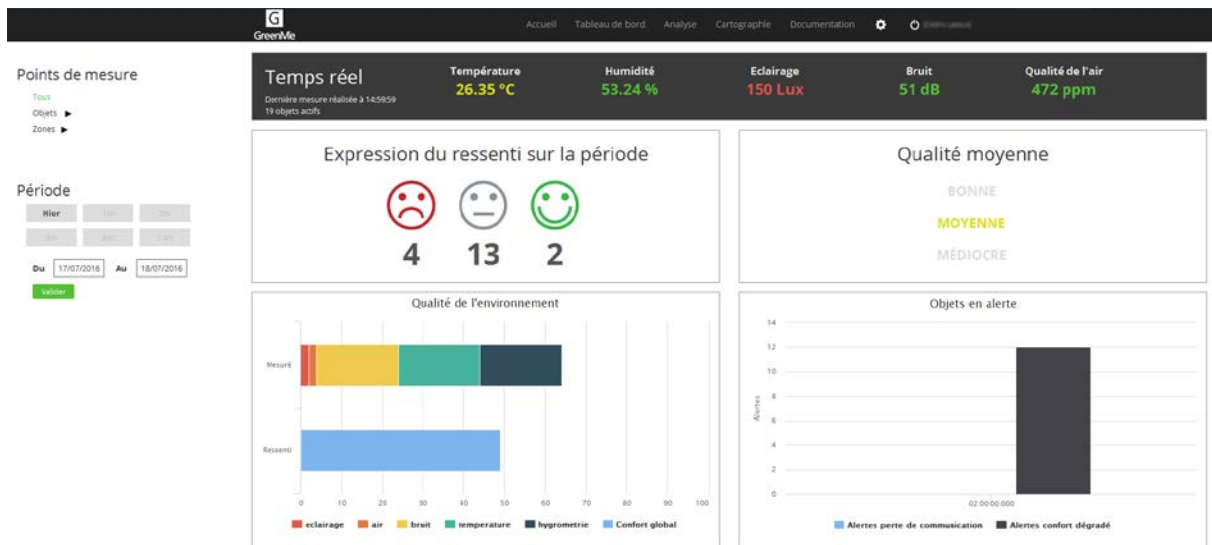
G
GreenMe

Accueil Tableau de bord Analyse Cartographie Documentation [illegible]

Points de mesure
Tous
Objets ▶
Zones ▶

Période
Hier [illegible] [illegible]
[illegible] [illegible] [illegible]
Du 17/07/2016 Au 18/07/2016
Valider

Temps réel
Dernière mesure réalisée à 14:59:59
19 objets actifs

Température
26.35 °C

Humidité
53.24 %

Eclairage
150 Lux

Bruit
51 dB

Qualité de l'air
472 ppm

Expression du ressenti sur la période
4 13 2

Qualité moyenne
BONNE
MOYENNE
MÉDIOCRE

Qualité de l'environnement
Mesuré
Ressenti
0 10 20 30 40 50 60 70 80 90 100
eclairage air bruit temperature hygrometrie Confort global

Objets en alerte
14
12
10
8
6
4
2
0
Alertes
02:00:00:000
Alertes perte de communication Alertes confort dégradé